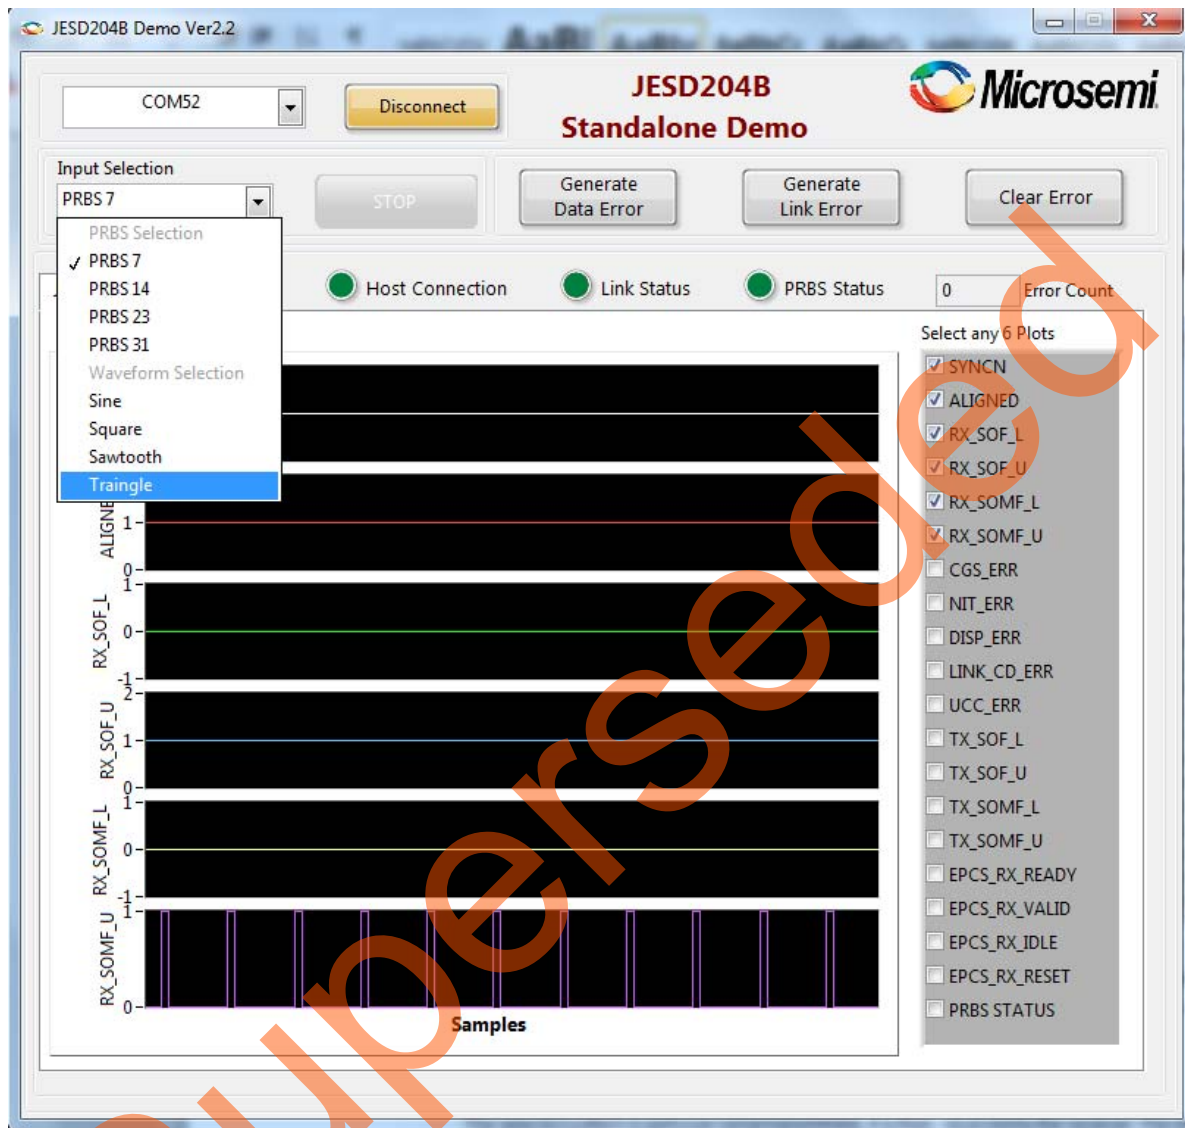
JESD204B Demo Ver2.2

COM52

Disconnect

JESD204B
Standalone Demo

Microsemi

Input Selection

PRBS 7

STOP

Generate Data Error

Generate Link Error

Clear Error

PRBS Selection
✓ PRBS 7
PRBS 14
PRBS 23
PRBS 31
Waveform Selection
Sine
Square
Sawtooth
Traingle

Host Connection

Link Status

PRBS Status

0

Error Count

Select any 6 Plots

SYNCN
ALIGNED
RX_SOF_L
RX_SOF_U
RX_SOMF_L
RX_SOMF_U
CGS_ERR
NIT_ERR
DISP_ERR
LINK_CD_ERR
UCC_ERR
TX_SOF_L
TX_SOF_U
TX_SOMF_L
TX_SOMF_U
EPCS_RX_READY
EPCS_RX_VALID
EPCS_RX_IDLE
EPCS_RX_RESET
PRBS STATUS

ALIGNE
1
0
RX_SOF_L
1
0
-1
RX_SOF_U
2
1
0
RX_SOMF_L
1
0
-1
RX_SOMF_U
1
0

Samples

Superseded